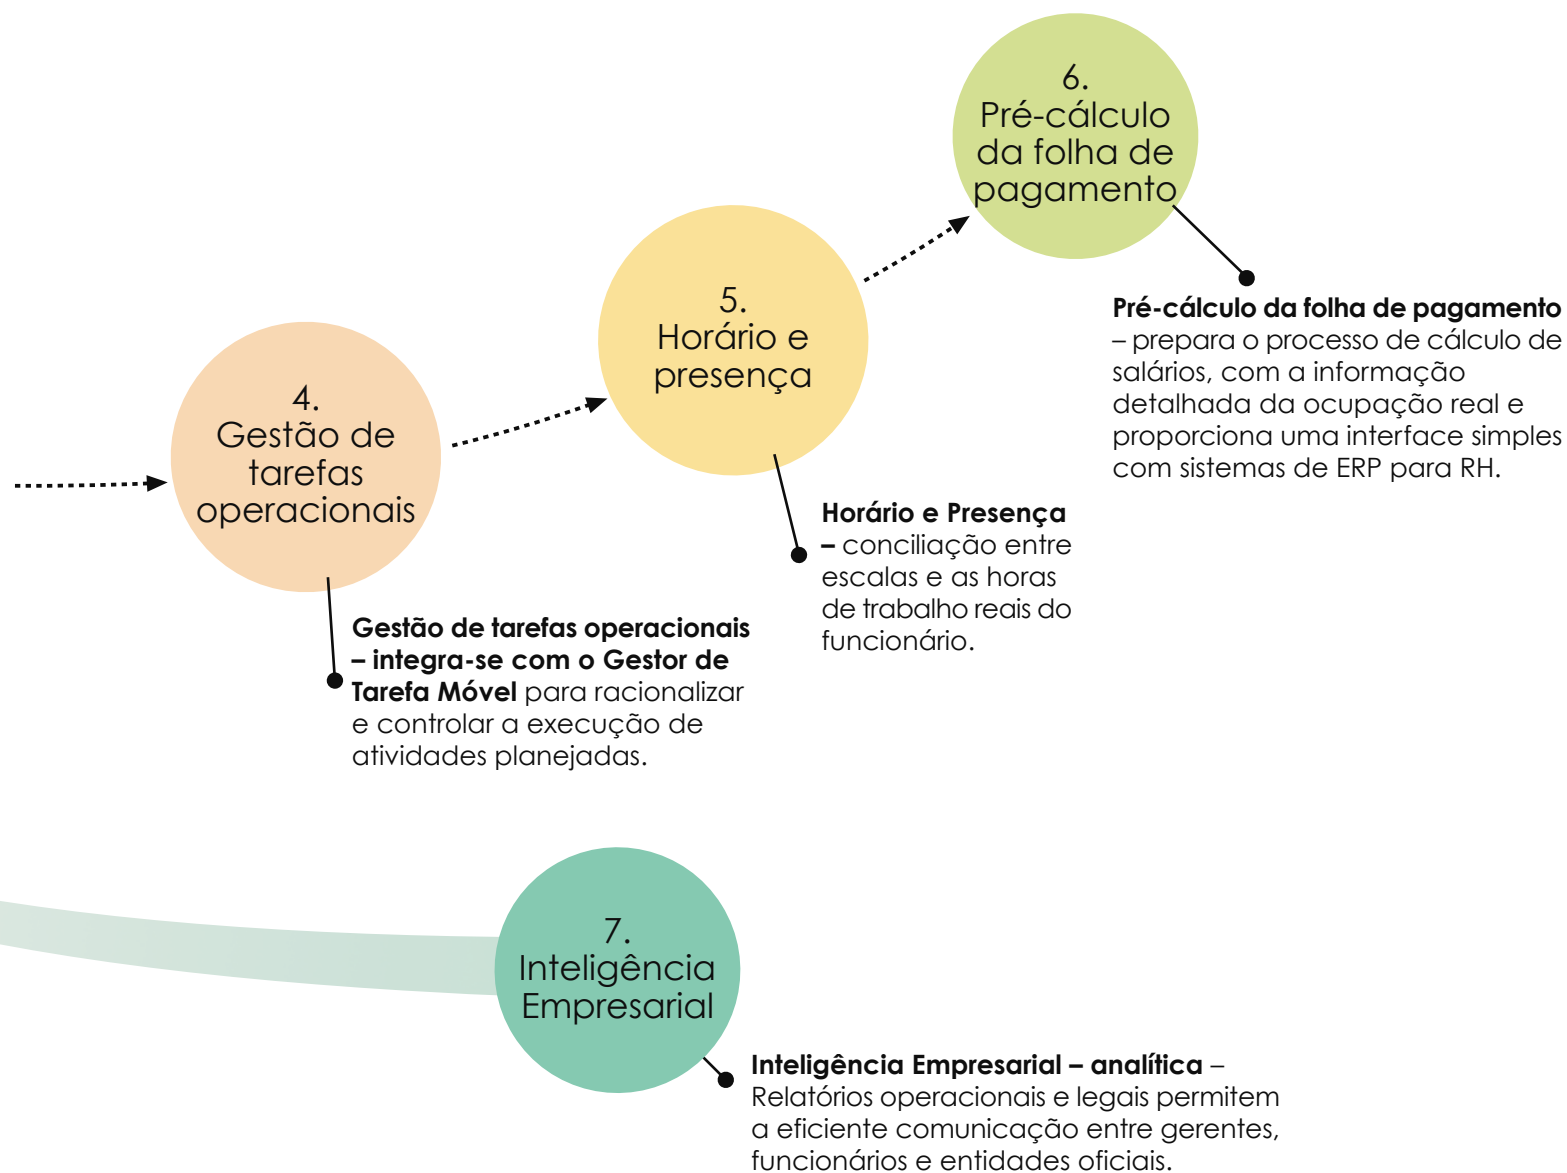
6.
Pré-cálculo da folha de pagamento

Pré-cálculo da folha de pagamento – prepara o processo de cálculo de salários, com a informação detalhada da ocupação real e proporciona uma interface simples com sistemas de ERP para RH.

5.
Horário e presença

Horário e Presença – conciliação entre escalas e as horas de trabalho reais do funcionário.

4.
Gestão de tarefas operacionais

Gestão de tarefas operacionais – integra-se com o Gestor de Tarefa Móvel para racionalizar e controlar a execução de atividades planejadas.

7.
Inteligência Empresarial

Inteligência Empresarial – analítica – Relatórios operacionais e legais permitem a eficiente comunicação entre gerentes, funcionários e entidades oficiais.